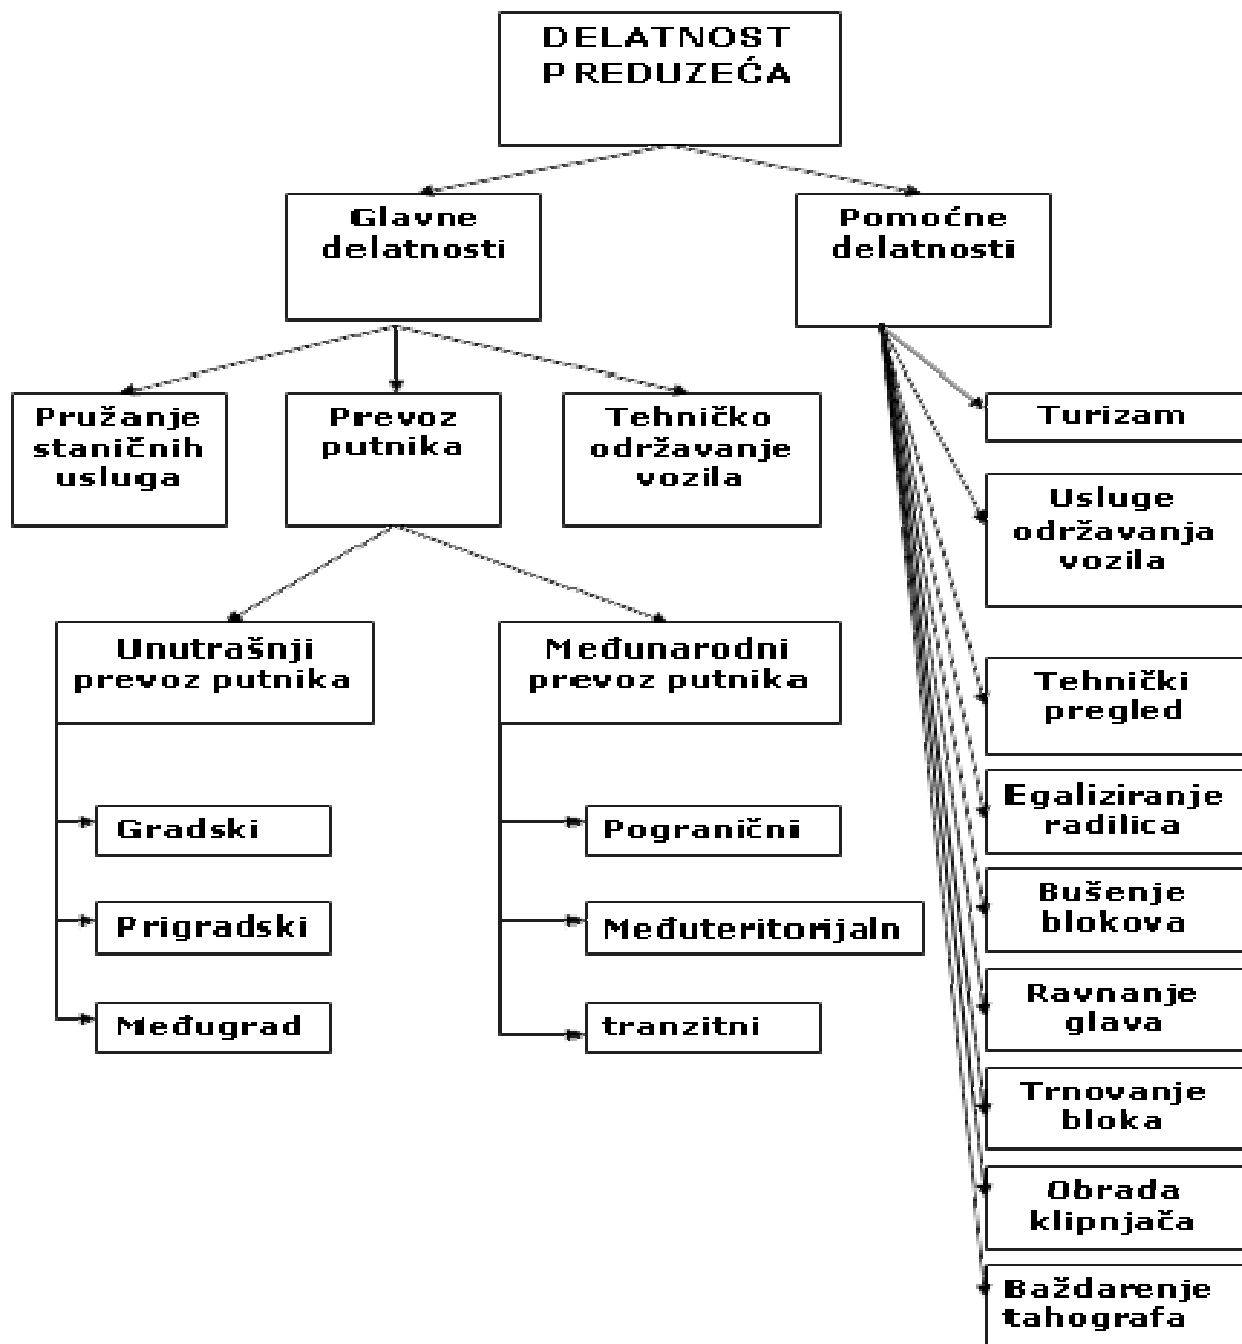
DELATNOST PREDUZEĆA

Glavne delatnosti

Pomoćne delatnosti

Pružanje staničnih usluga

Prevoz putnika

Tehničko održavanje vozila

Unutrašnji prevoz putnika

Međunarodni prevoz putnika

Gradski

Prigradski

Međugrad

Pogranični

Međuteritorijaln

tranzitni

Turizam

Usluge održavanja vozila

Tehnički pregled

Egaliziranje radilica

Bušenje blokova

Ravnanje glava

Trnovanje bloka

Obrada klipnjača

Baždarenje tahografa